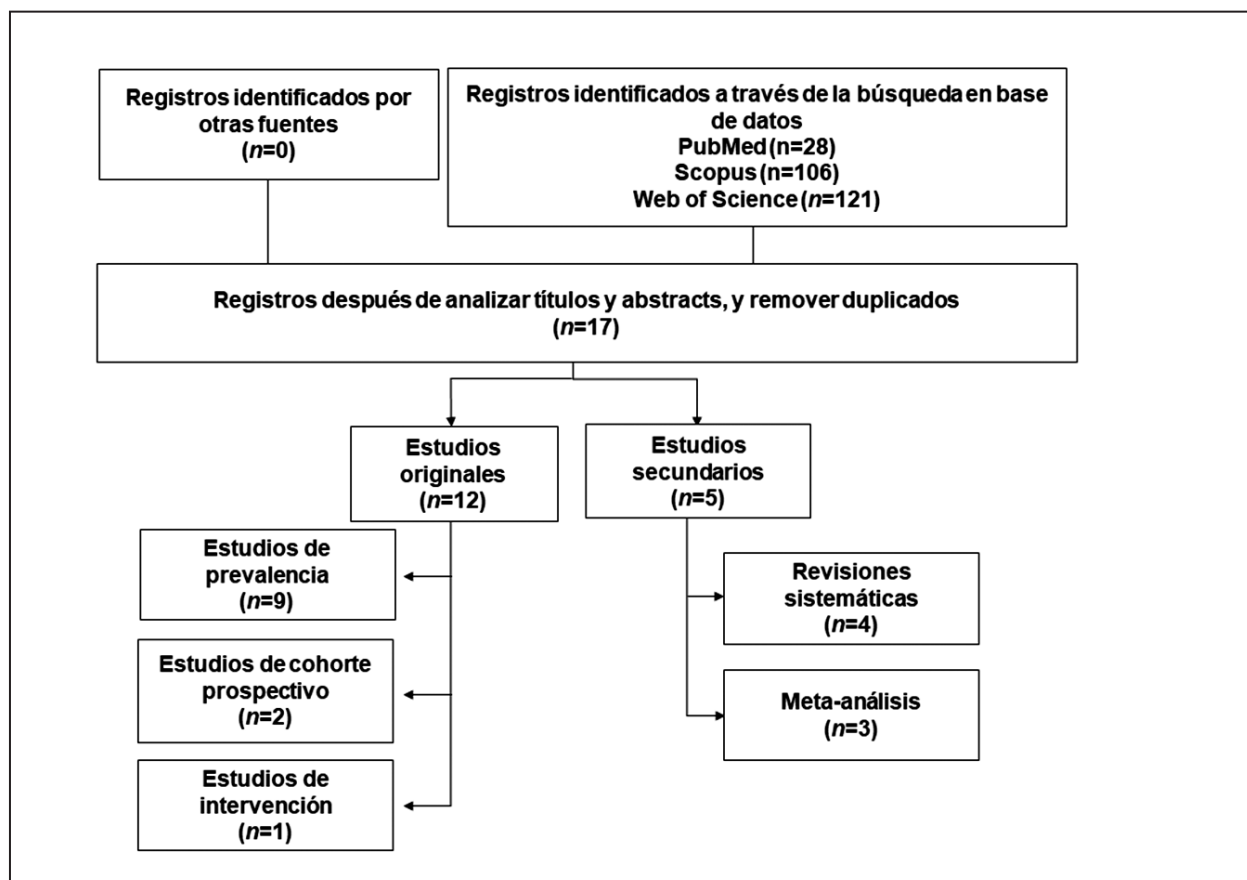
Registros identificados por otras fuentes
($n$=0)

Registros identificados a través de la búsqueda en base de datos
PubMed (n=28)
Scopus (n=106)
Web of Science ($n$=121)

Registros después de analizar títulos y abstracts, y remover duplicados
($n$=17)

Estudios originales
($n$=12)

Estudios secundarios
($n$=5)

Estudios de prevalencia
($n$=9)

Estudios de cohorte prospectivo
($n$=2)

Estudios de intervención
($n$=1)

Revisiones sistemáticas
($n$=4)

Meta-análisis
($n$=3)